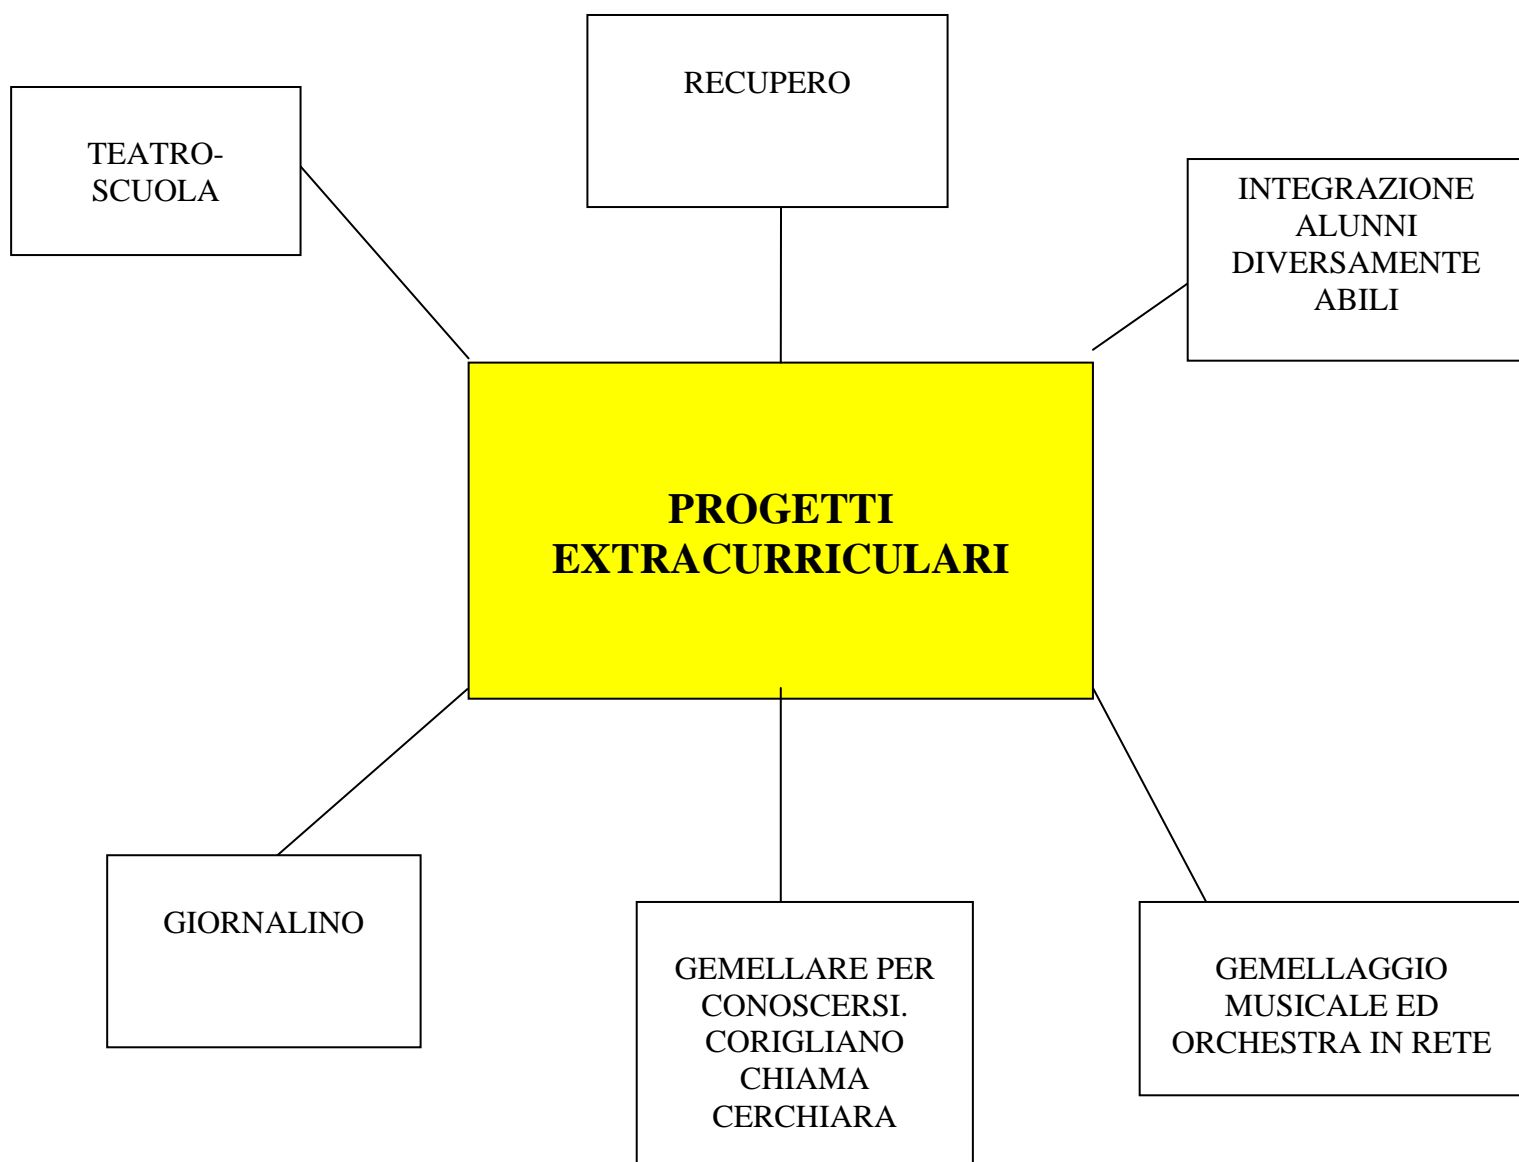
RECUPERO

TEATRO-SCUOLA

INTEGRAZIONE ALUNNI DIVERSAMENTE ABILI

PROGETTI EXTRACURRICULARI

GIORNALINO

GEMELLARE PER CONOSCERSI. CORIGLIANO CHIAMA CERCHIARA

GEMELLAGGIO MUSICALE ED ORCHESTRA IN RETE